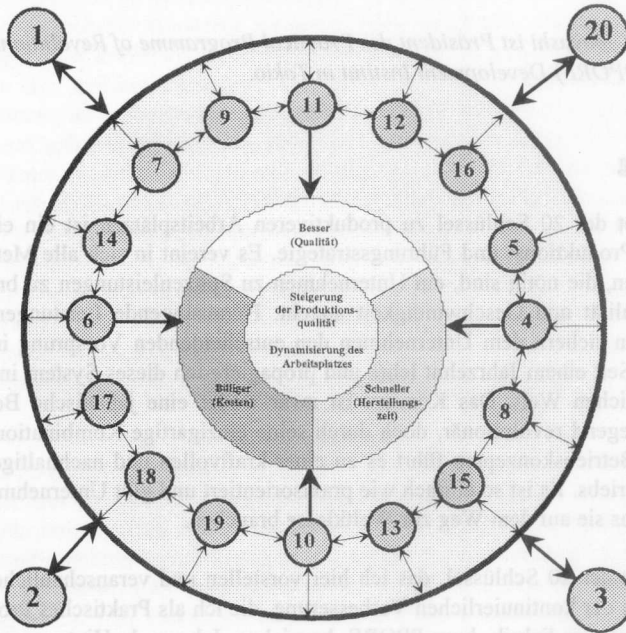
1

20

hi ist Präsident des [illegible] Programme of Rev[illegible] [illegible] Development Institute in Tokio.

11

9

12

7

16

14

5

6

4

17

8

18

15

19

10

13

2

3

Besser (Qualität)

Steigerung der Produktionsqualität

Dynamisierung des Arbeitsplatzes

Billiger (Kosten)

Schneller (Herstellungszeit)

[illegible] der 20 Schlüssel zu produktiveren Arbeitsplätzen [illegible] ein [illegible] Produktions- und Führungsstrategie. Es vereint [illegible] alle Me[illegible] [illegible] die nötig sind, um Unternehmen zu Spitzenleistungen zu b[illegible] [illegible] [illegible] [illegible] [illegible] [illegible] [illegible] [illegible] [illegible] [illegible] in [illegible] einem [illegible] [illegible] diese System in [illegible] W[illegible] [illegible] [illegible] eine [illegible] Bo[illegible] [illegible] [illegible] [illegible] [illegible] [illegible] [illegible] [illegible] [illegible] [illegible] und nachhaltig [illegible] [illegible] ist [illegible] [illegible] Unternehm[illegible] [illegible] sie auf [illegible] Weg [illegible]

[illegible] Schluss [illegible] veranscha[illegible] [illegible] kontinuierlichen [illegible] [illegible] als Praktiker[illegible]